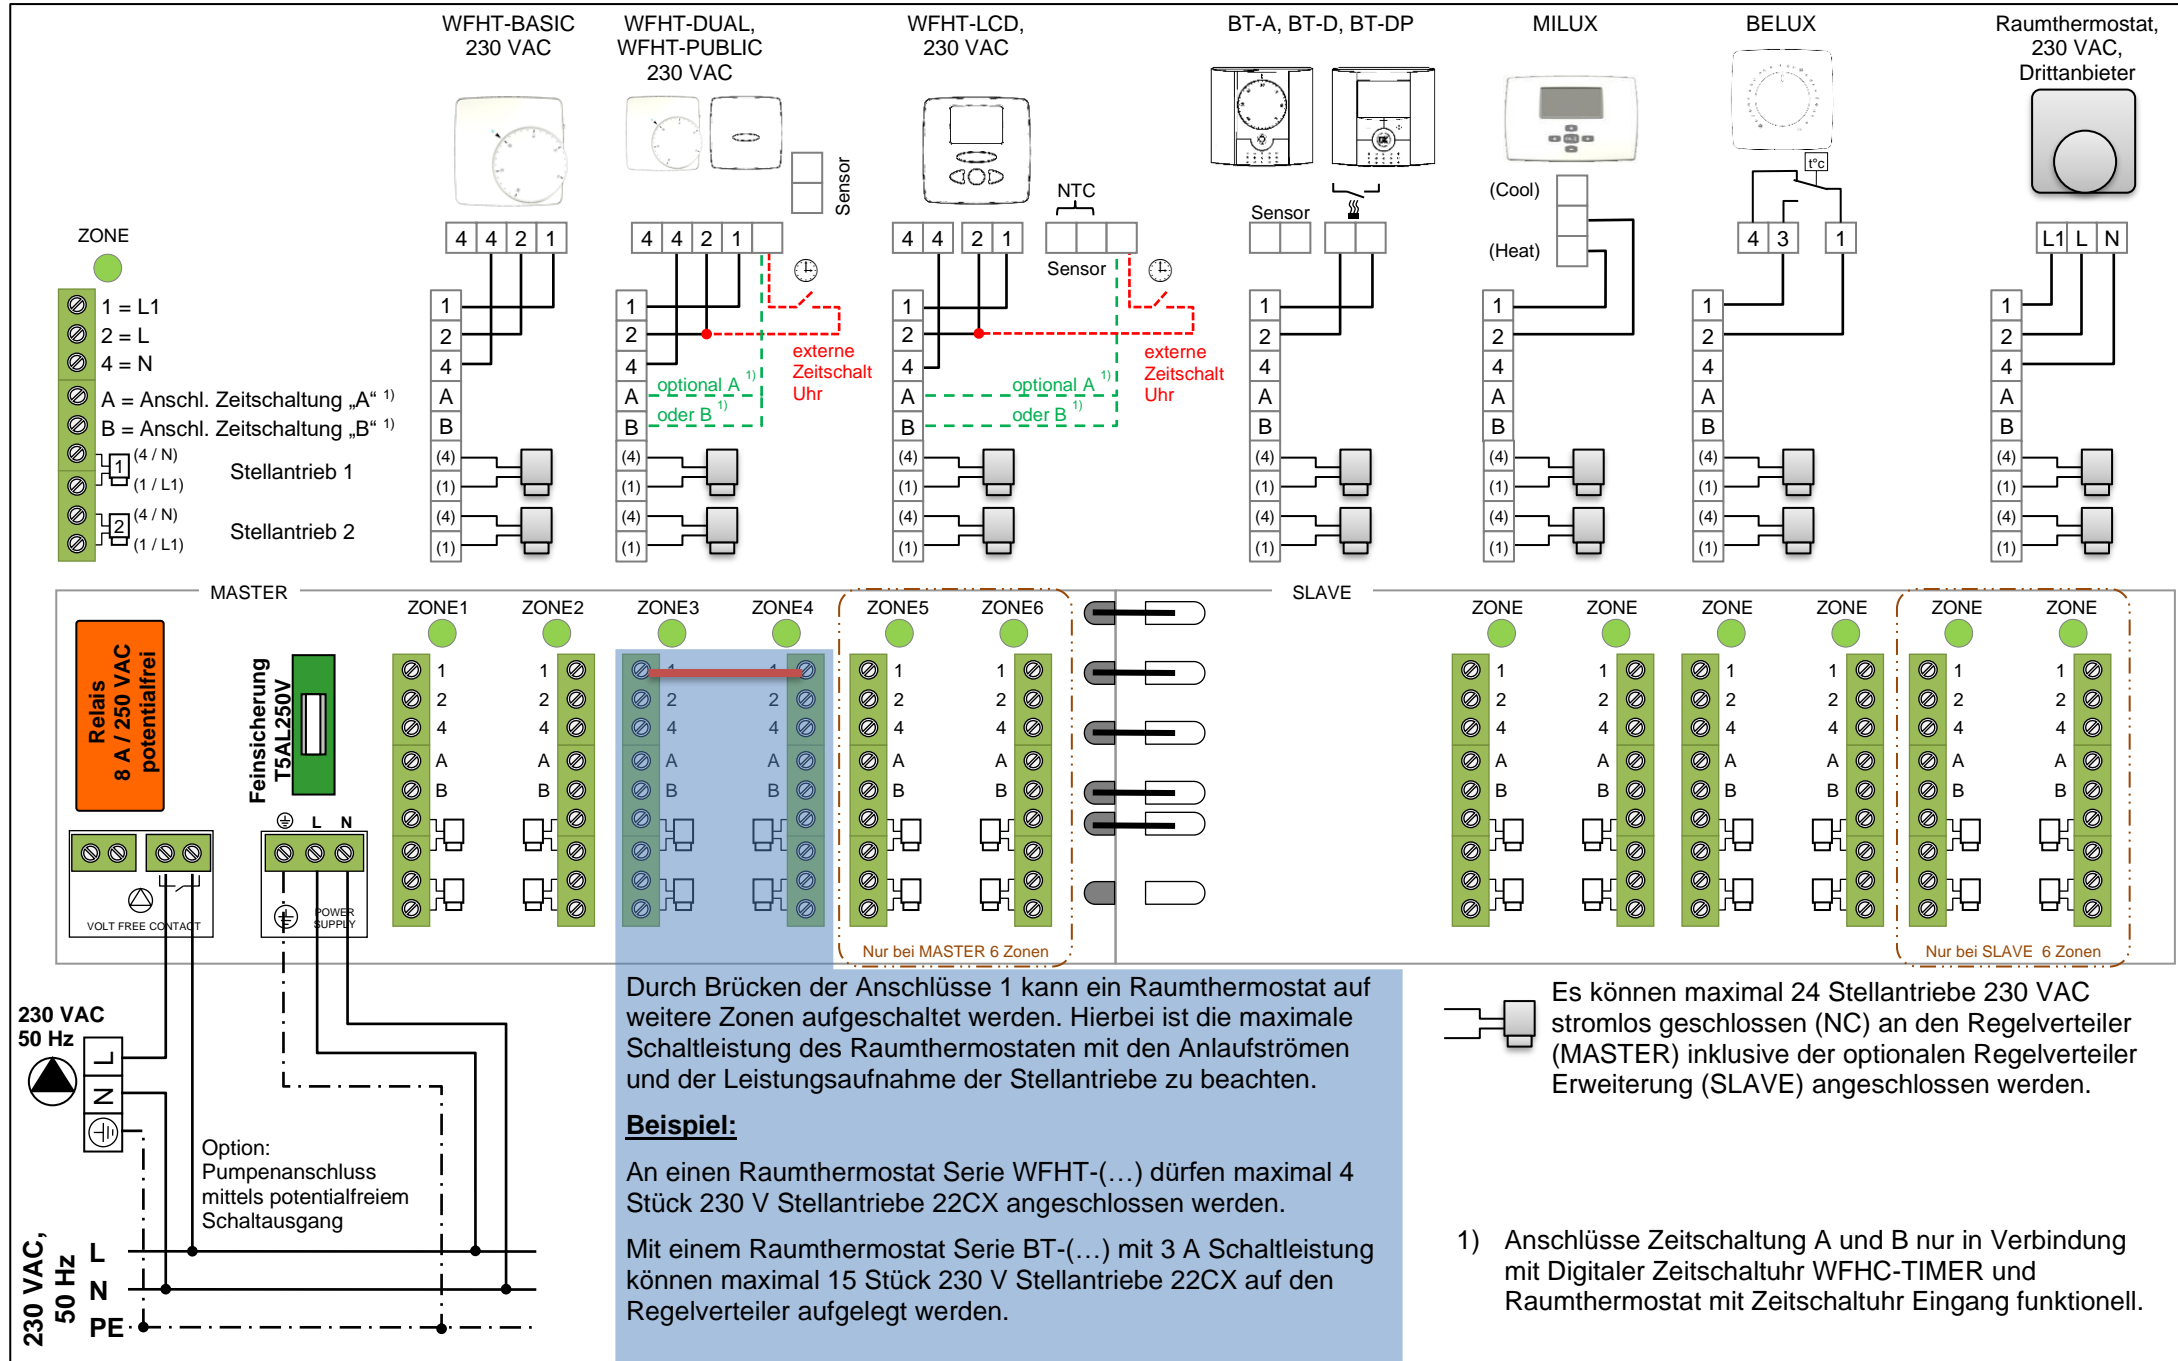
WFHT-BASIC 230 VAC

WFHT-DUAL, WFHT-PUBLIC 230 VAC

WFHT-LCD, 230 VAC

BT-A, BT-D, BT-DP

MILUX

BELUX

Raumthermostat, 230 VAC, Drittanbieter

ZONE

1 = L1
2 = L
4 = N
A = Anschl. Zeitschaltung „A“ $^{1)}$
B = Anschl. Zeitschaltung „B“ $^{1)}$
(4 / N) (1 / L1) Stellantrieb 1
(4 / N) (1 / L1) Stellantrieb 2

4 4 2 1
Sensor
4 4 2 1
NTC
Sensor
4 4 2 1
Sensor
(Cool)
(Heat)
4 3 1
L1 L N

externe Zeitschalt Uhr
optional A $^{1)}$
oder B $^{1)}$
externe Zeitschalt Uhr
optional A $^{1)}$
oder B $^{1)}$

1 2 4 A B (4) (1) (4) (1)

MASTER

Relais 8 A / 250 VAC potentialfrei

Feinsicherung T5AL250V

VOLT FREE CONTACT

L N

POWER SUPPLY

ZONE1 ZONE2 ZONE3 ZONE4 ZONE5 ZONE6

Nur bei MASTER 6 Zonen

SLAVE

ZONE ZONE ZONE ZONE ZONE ZONE

Nur bei SLAVE 6 Zonen

230 VAC 50 Hz
L N

Option: Pumpenanschluss mittels potentialfreiem Schaltausgang

230 VAC, 50 Hz
L
N
PE

Durch Brücken der Anschlüsse 1 kann ein Raumthermostat auf weitere Zonen aufgeschaltet werden. Hierbei ist die maximale Schaltleistung des Raumthermostaten mit den Anlaufströmen und der Leistungsaufnahme der Stellantriebe zu beachten.

Beispiel:

An einen Raumthermostat Serie WFHT-(…) dürfen maximal 4 Stück 230 V Stellantriebe 22CX angeschlossen werden.

Mit einem Raumthermostat Serie BT-(…) mit 3 A Schaltleistung können maximal 15 Stück 230 V Stellantriebe 22CX auf den Regelverteiler aufgelegt werden.

Es können maximal 24 Stellantriebe 230 VAC stromlos geschlossen (NC) an den Regelverteiler (MASTER) inklusive der optionalen Regelverteiler Erweiterung (SLAVE) angeschlossen werden.

1) Anschlüsse Zeitschaltung A und B nur in Verbindung mit Digitaler Zeitschaltuhr WFHC-TIMER und Raumthermostat mit Zeitschaltuhr Eingang funktionell.